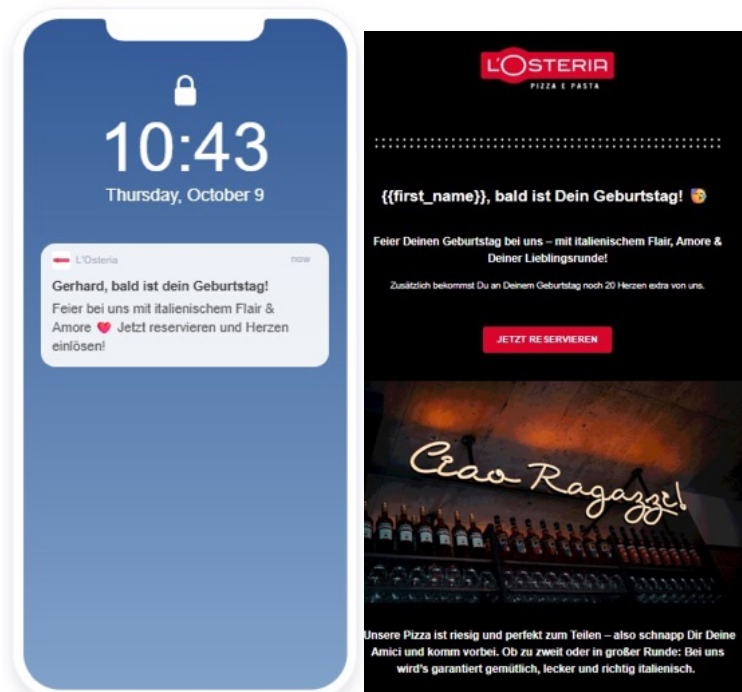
10:43
Thursday, October 9

L'Osteria now
Gerhard, bald ist dein Geburtstag!
Feier bei uns mit italienischem Flair & Amore ❤️ Jetzt reservieren und Herzen einlösen!

L'OSTERIA
PIZZA E PASTA

{{first_name}}, bald ist Dein Geburtstag! 🥳

Feier Deinen Geburtstag bei uns – mit italienischem Flair, Amore & Deiner Lieblingsrunde!

Zusätzlich bekommst Du an Deinem Geburtstag noch 20 Herzen extra von uns.

JETZT RESERVIEREN

Ciao Ragazzi!

Unsere Pizza ist riesig und perfekt zum Teilen – also schnapp Dir Deine Amici und komm vorbei. Ob zu zweit oder in großer Runde: Bei uns wird's garantiert gemütlich, lecker und richtig italienisch.